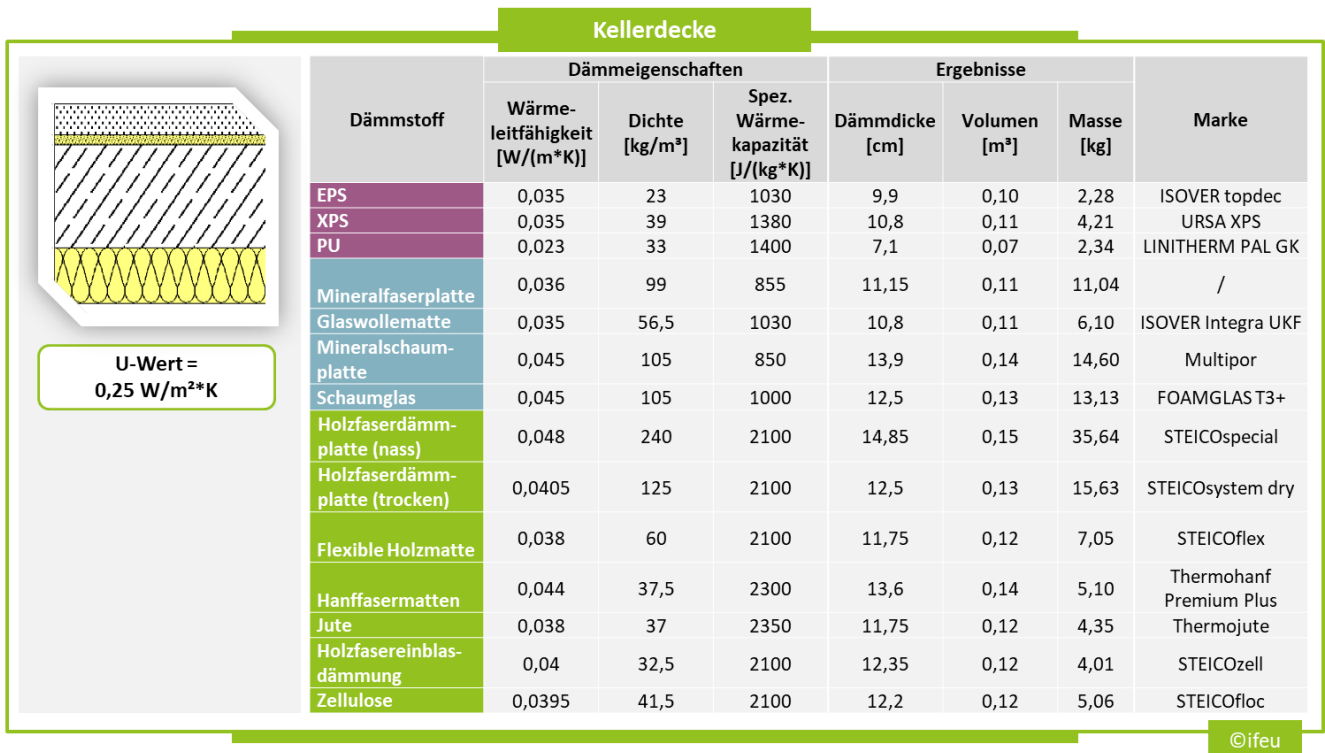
Kellerdecke

U-Wert = 0,25 W/m²*K

| Dämmstoff | Dämmeigenschaften: Wärmeleitfähigkeit [W/(m*K)] | Dämmeigenschaften: Dichte [kg/m³] | Dämmeigenschaften: Spez. Wärmekapazität [J/(kg*K)] | Ergebnisse: Dämmdicke [cm] | Ergebnisse: Volumen [m³] | Ergebnisse: Masse [kg] | Marke |
|---|---|---|---|---|---|---|---|
| EPS | 0,035 | 23 | 1030 | 9,9 | 0,10 | 2,28 | ISOVER topdec |
| XPS | 0,035 | 39 | 1380 | 10,8 | 0,11 | 4,21 | URSA XPS |
| PU | 0,023 | 33 | 1400 | 7,1 | 0,07 | 2,34 | LINITHERM PAL GK |
| Mineralfaserplatte | 0,036 | 99 | 855 | 11,15 | 0,11 | 11,04 | / |
| Glaswollematte | 0,035 | 56,5 | 1030 | 10,8 | 0,11 | 6,10 | ISOVER Integra UKF |
| Mineralschaumplatte | 0,045 | 105 | 850 | 13,9 | 0,14 | 14,60 | Multipor |
| Schaumglas | 0,045 | 105 | 1000 | 12,5 | 0,13 | 13,13 | FOAMGLAS T3+ |
| Holzfaserdämmplatte (nass) | 0,048 | 240 | 2100 | 14,85 | 0,15 | 35,64 | STEICOspecial |
| Holzfaserdämmplatte (trocken) | 0,0405 | 125 | 2100 | 12,5 | 0,13 | 15,63 | STEICOsystem dry |
| Flexible Holzmatte | 0,038 | 60 | 2100 | 11,75 | 0,12 | 7,05 | STEICOflex |
| Hanffasermatten | 0,044 | 37,5 | 2300 | 13,6 | 0,14 | 5,10 | Thermohanf Premium Plus |
| Jute | 0,038 | 37 | 2350 | 11,75 | 0,12 | 4,35 | Thermojute |
| Holzfasereinblasdämmung | 0,04 | 32,5 | 2100 | 12,35 | 0,12 | 4,01 | STEICOzell |
| Zellulose | 0,0395 | 41,5 | 2100 | 12,2 | 0,12 | 5,06 | STEICOfloc |

©ifeu